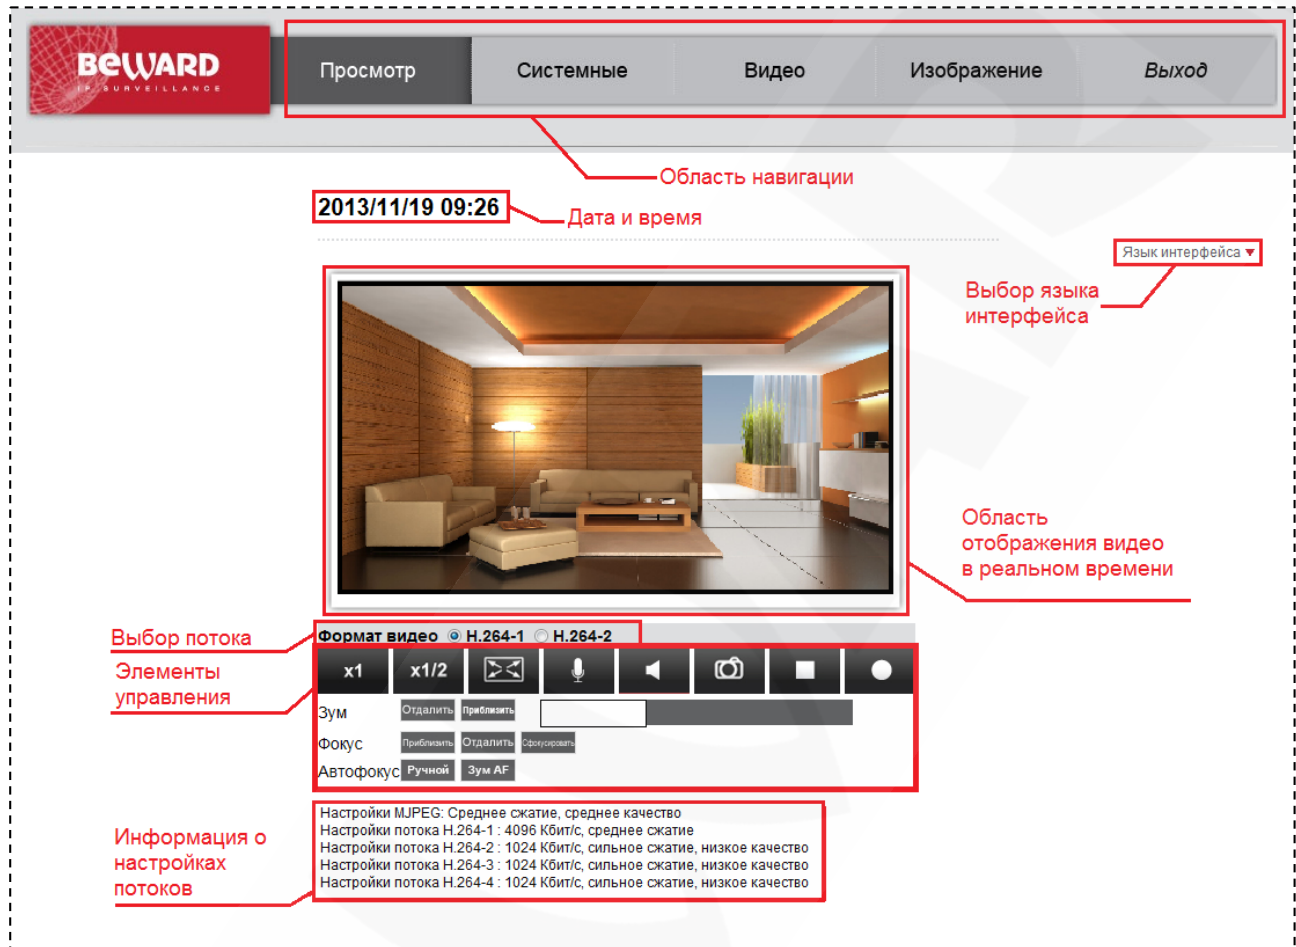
BEWARD
IP SURVEILLANCE

Просмотр | Системные | Видео | Изображение | Выход

Область навигации

2013/11/19 09:26

Дата и время

Язык интерфейса ▾

Выбор языка интерфейса

Область отображения видео в реальном времени

Выбор потока

Формат видео ◉ H.264-1 ○ H.264-2

Элементы управления

x1 x1/2

Зум Отдалить Приблизить

Фокус Приблизить Отдалить Сфокусировать

Автофокус Ручной Зум AF

Информация о настройках потоков

Настройки MJPEG: Среднее сжатие, среднее качество
Настройки потока H.264-1 : 4096 Кбит/с, среднее сжатие
Настройки потока H.264-2 : 1024 Кбит/с, сильное сжатие, низкое качество
Настройки потока H.264-3 : 1024 Кбит/с, сильное сжатие, низкое качество
Настройки потока H.264-4 : 1024 Кбит/с, сильное сжатие, низкое качество